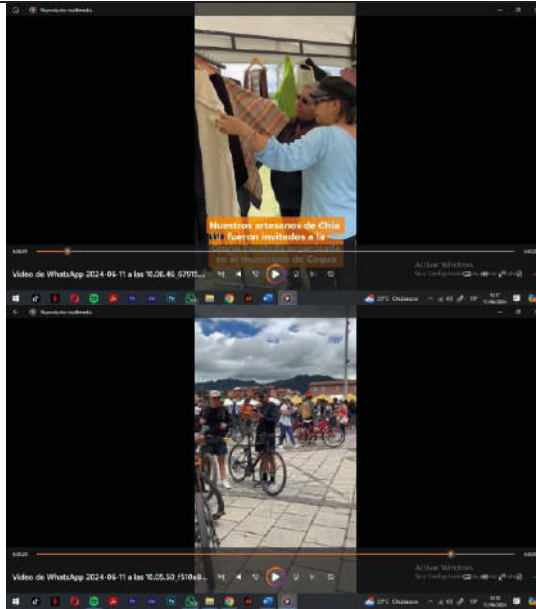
Reproductor multimedia

Nuestros artesanos de Chía fueron invitados a la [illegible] en el municipio de Cogua

Video de WhatsApp 2024-06-11 a las 10.06.46_67015...

Activar Windows
Ve a Configuración para activar Windows.

23°C Nublado

Reproductor multimedia

Video de WhatsApp 2024-06-11 a las 10.05.50_f510e8...

Activar Windows
Ve a Configuración para activar Windows.

23°C Nublado